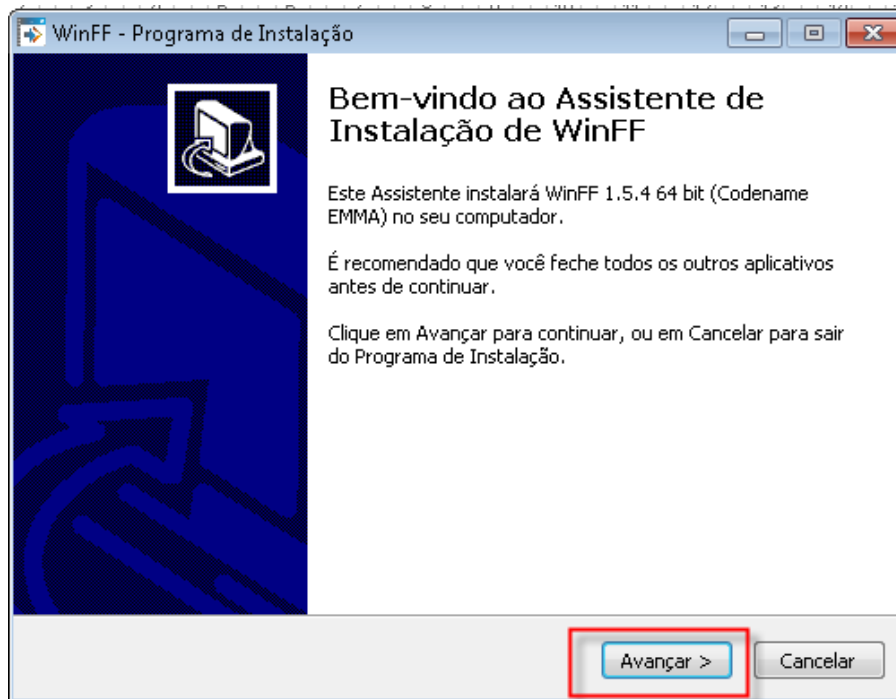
WinFF - Programa de Instalação

Bem-vindo ao Assistente de Instalação de WinFF

Este Assistente instalará WinFF 1.5.4 64 bit (Codename EMMA) no seu computador.

É recomendado que você feche todos os outros aplicativos antes de continuar.

Clique em Avançar para continuar, ou em Cancelar para sair do Programa de Instalação.

Avançar >

Cancelar